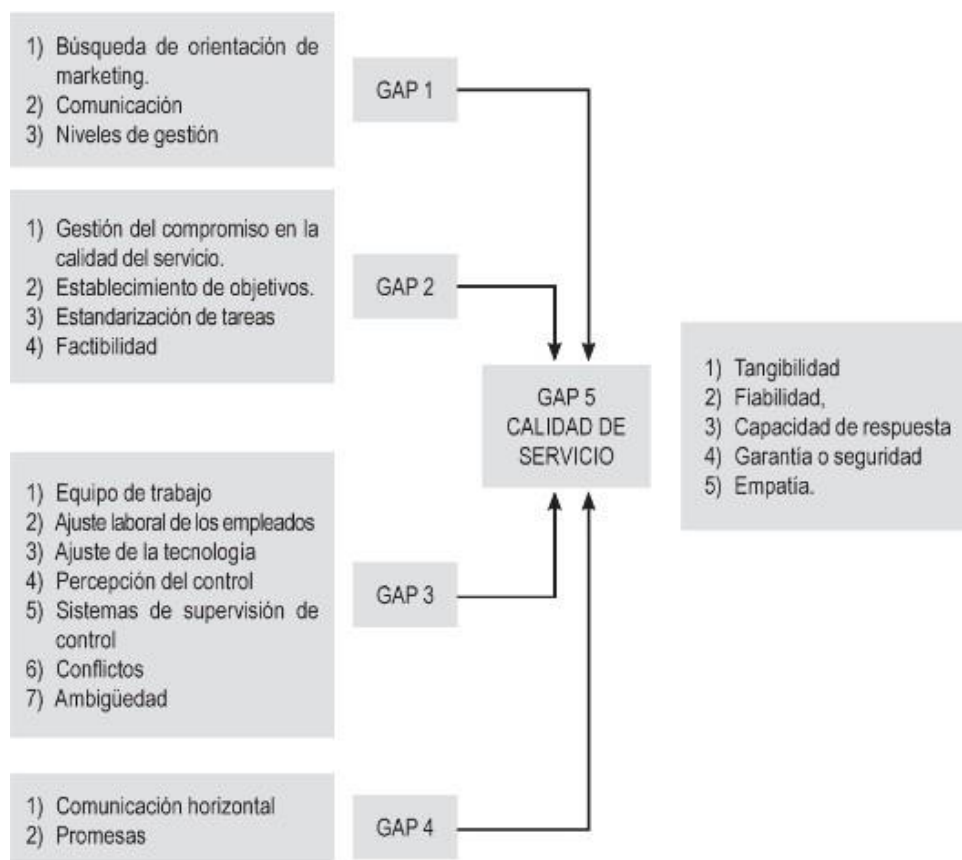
1) Búsqueda de orientación de marketing.
2) Comunicación
3) Niveles de gestión

GAP 1

1) Gestión del compromiso en la calidad del servicio.
2) Establecimiento de objetivos.
3) Estandarización de tareas
4) Factibilidad

GAP 2

GAP 5
CALIDAD DE SERVICIO

1) Tangibilidad
2) Fiabilidad,
3) Capacidad de respuesta
4) Garantía o seguridad
5) Empatía.

1) Equipo de trabajo
2) Ajuste laboral de los empleados
3) Ajuste de la tecnología
4) Percepción del control
5) Sistemas de supervisión de control
6) Conflictos
7) Ambigüedad

GAP 3

1) Comunicación horizontal
2) Promesas

GAP 4